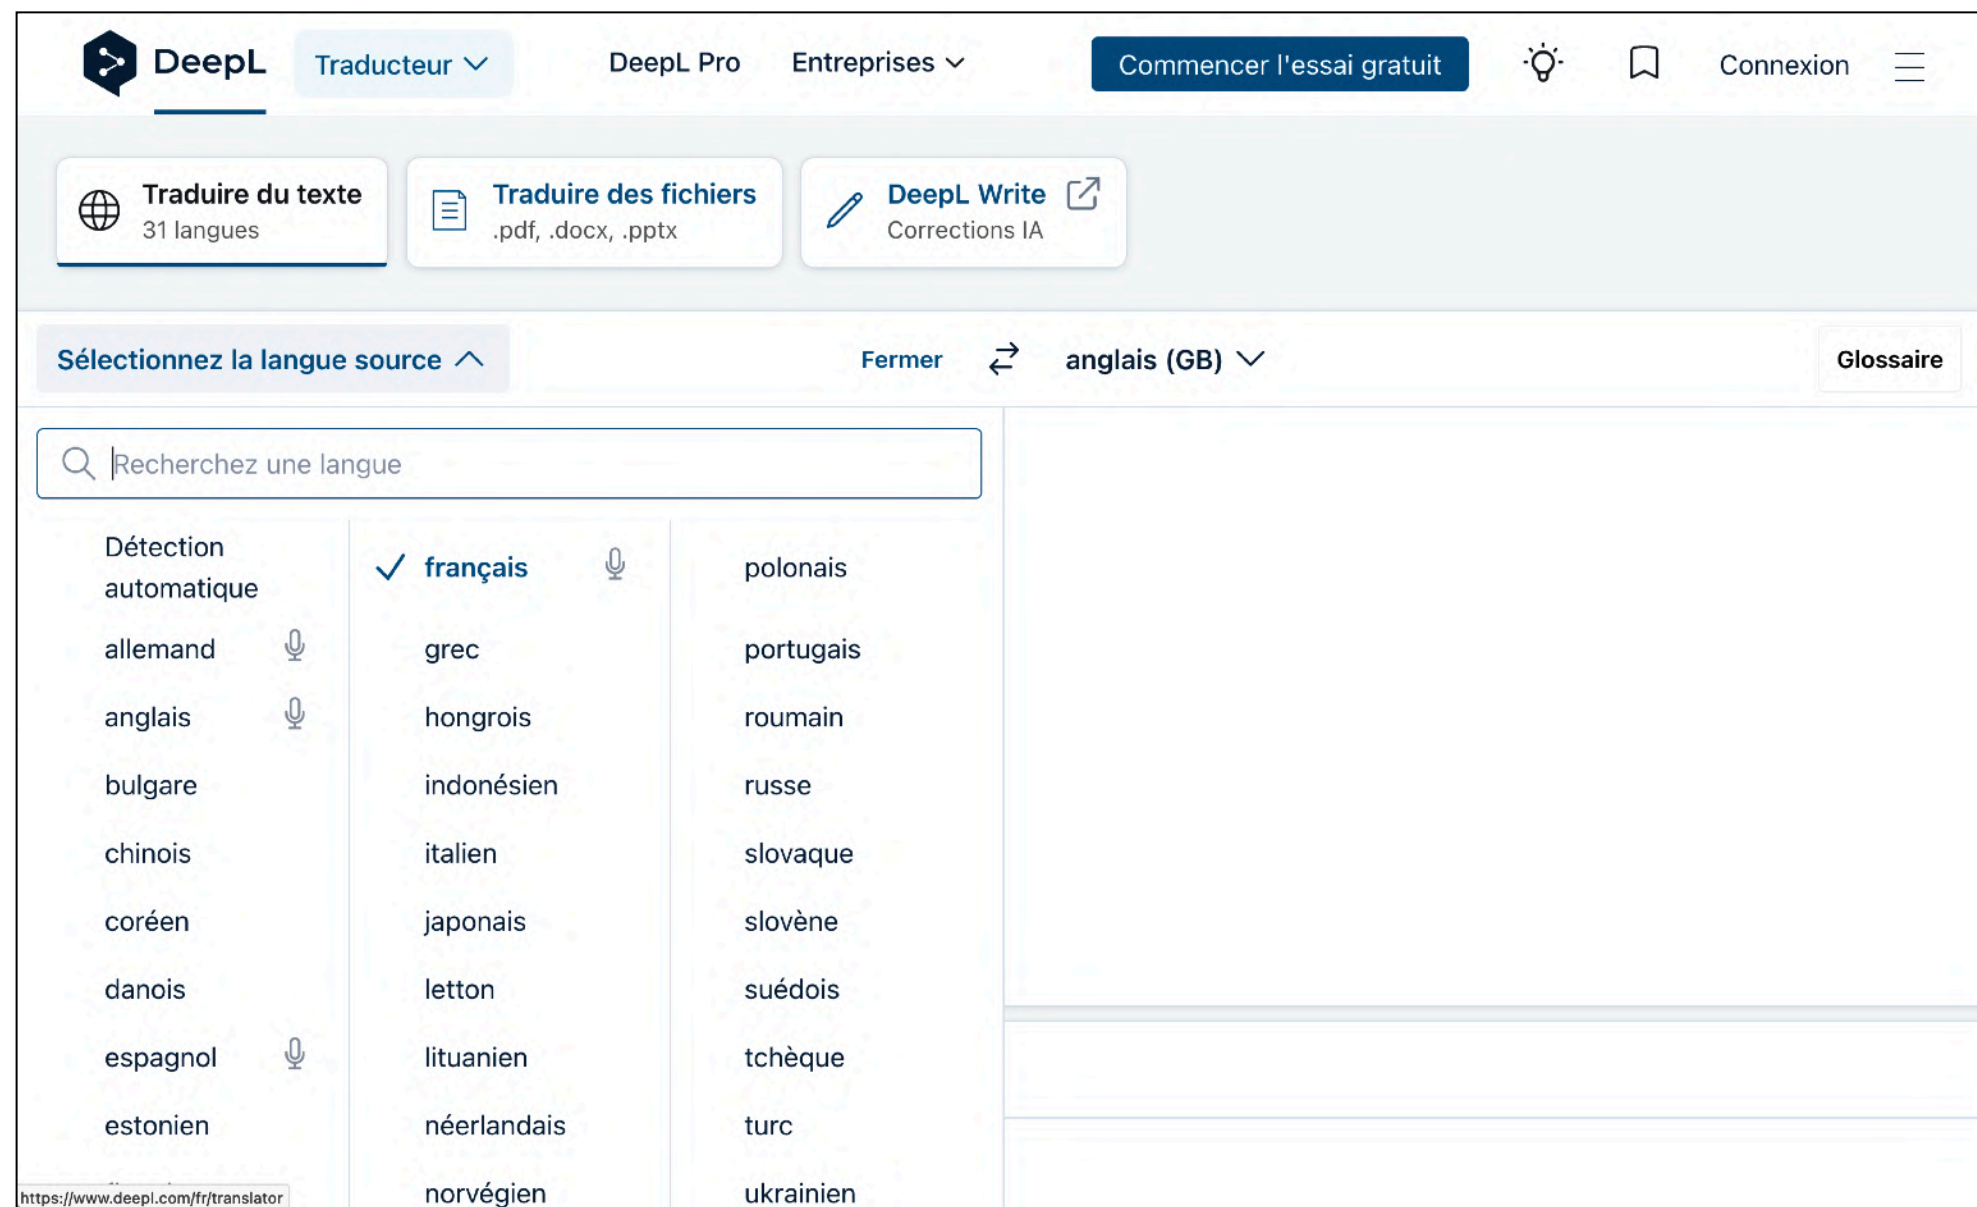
DeepL Traducteur DeepL Pro Entreprises Commencer l'essai gratuit Connexion

Traduire du texte
31 langues

Traduire des fichiers
.pdf, .docx, .pptx

DeepL Write
Corrections IA

Sélectionnez la langue source Fermer anglais (GB) Glossaire

Recherchez une langue

Détection automatique
allemand
anglais
bulgare
chinois
coréen
danois
espagnol
estonien
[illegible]

français
grec
hongrois
indonésien
italien
japonais
letton
lituanien
néerlandais
norvégien

polonais
portugais
roumain
russe
slovaque
slovène
suédois
tchèque
turc
ukrainien

https://www.deepl.com/fr/translator